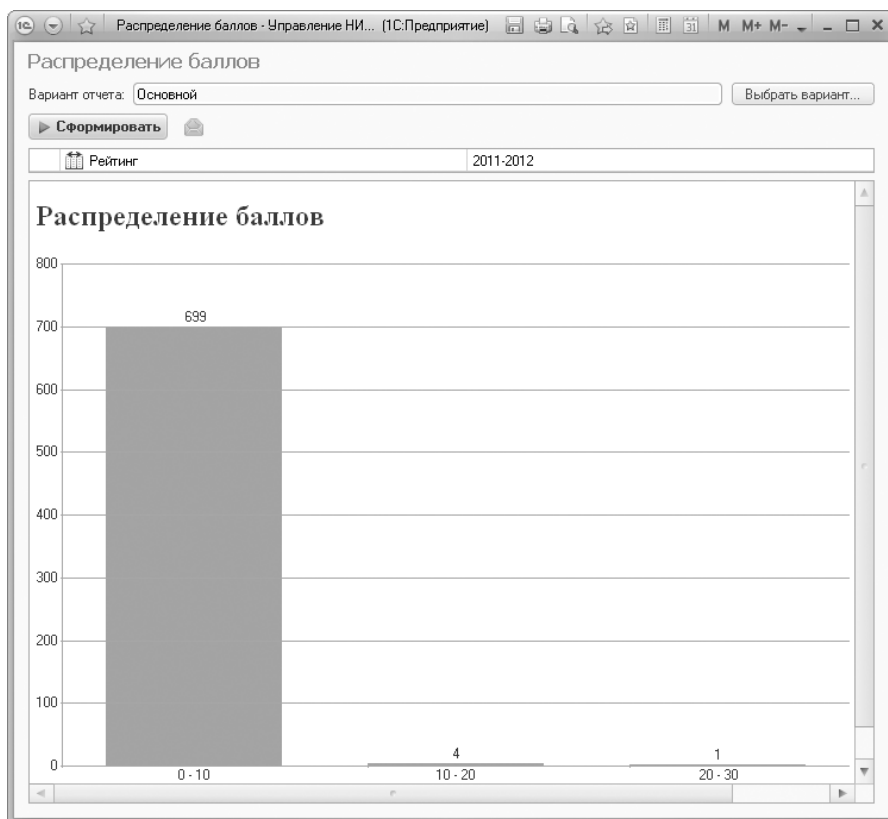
1С Распределение баллов - Управление НИ... (1С:Предприятие) M M+ M-

Распределение баллов

Вариант отчета: Основной

Выбрать вариант...

Сформировать

| | Рейтинг | 2011-2012 |
|---|---|---|

Распределение баллов

800
700
600
500
400
300
200
100
0

699
4
1

0 - 10
10 - 20
20 - 30